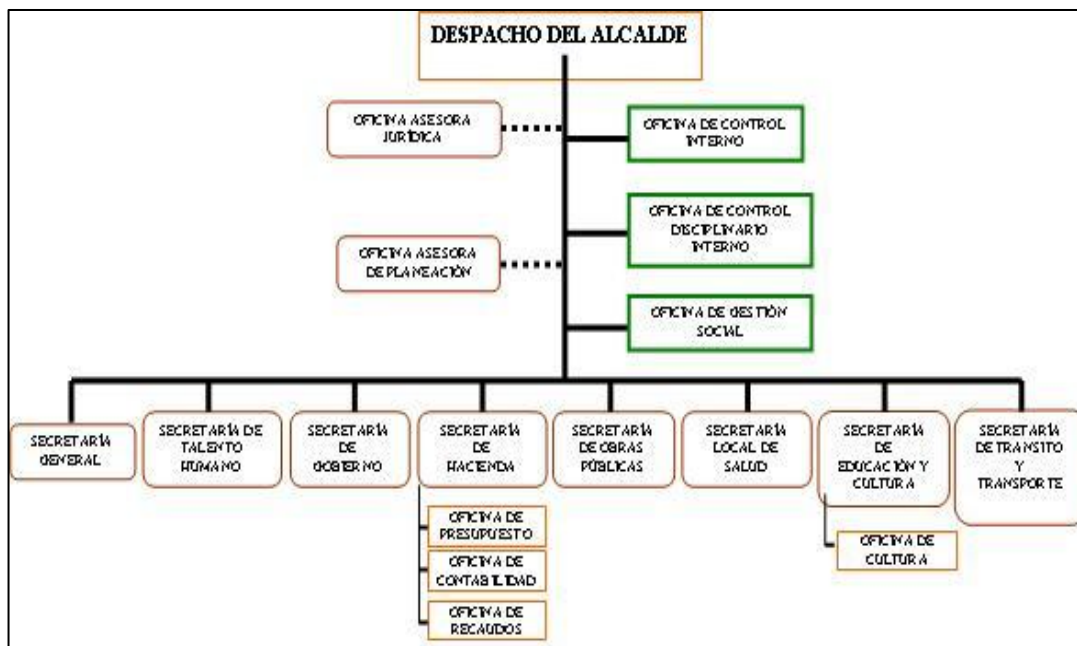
DESPACHO DEL ALCALDE

OFICINA ASESORA JURÍDICA

OFICINA DE CONTROL INTERNO

OFICINA DE CONTROL DISCIPLINARIO INTERNO

OFICINA ASESORA DE PLANEACIÓN

OFICINA DE GESTIÓN SOCIAL

SECRETARÍA GENERAL

SECRETARÍA DE TALENTO HUMANO

SECRETARÍA DE GOBIERNO

SECRETARÍA DE HACIENDA

SECRETARÍA DE OBRAS PÚBLICAS

SECRETARÍA LOCAL DE SALUD

SECRETARÍA DE EDUCACIÓN Y CULTURA

SECRETARÍA DE TRANSITO Y TRANSPORTE

OFICINA DE PRESUPUESTO

OFICINA DE CONTABILIDAD

OFICINA DE RECAUDOS

OFICINA DE CULTURA